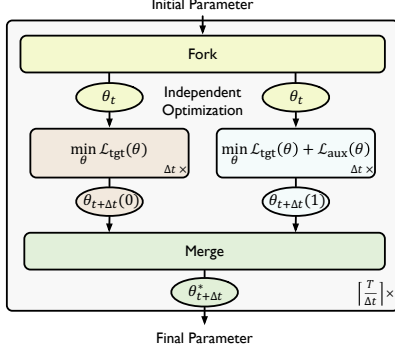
Initial Parameter

Fork

$\theta_t$

Independent Optimization

$\theta_t$

$\min_{\theta} \mathcal{L}_{\text{tgt}}(\theta)$

$\Delta t \times$

$\min_{\theta} \mathcal{L}_{\text{tgt}}(\theta) + \mathcal{L}_{\text{aux}}(\theta)$

$\Delta t \times$

$\theta_{t+\Delta t}(0)$

$\theta_{t+\Delta t}(1)$

Merge

$\theta^*_{t+\Delta t}$

$\left\lceil \frac{T}{\Delta t} \right\rceil \times$

Final Parameter